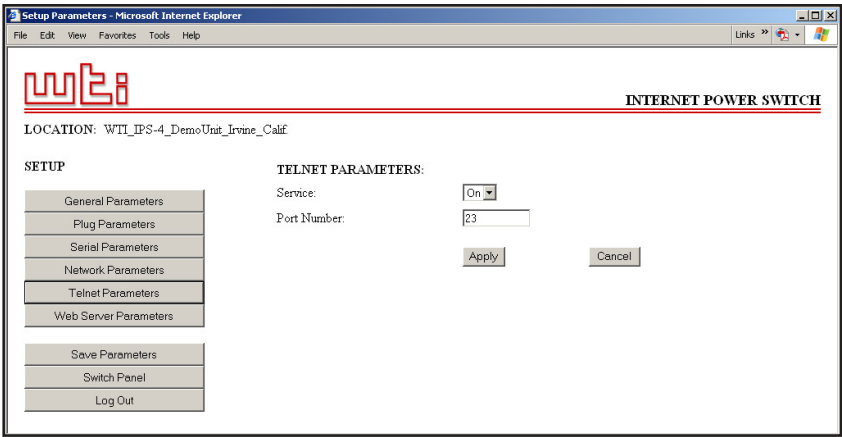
Setup Parameters - Microsoft Internet Explorer

File Edit View Favorites Tools Help

Links »

wti

INTERNET POWER SWITCH

LOCATION: WTI_IPS-4_DemoUnit_Irvine_Calif.

SETUP

General Parameters
Plug Parameters
Serial Parameters
Network Parameters
Telnet Parameters
Web Server Parameters

Save Parameters
Switch Panel
Log Out

TELNET PARAMETERS:

Service: On

Port Number: 23

Apply

Cancel